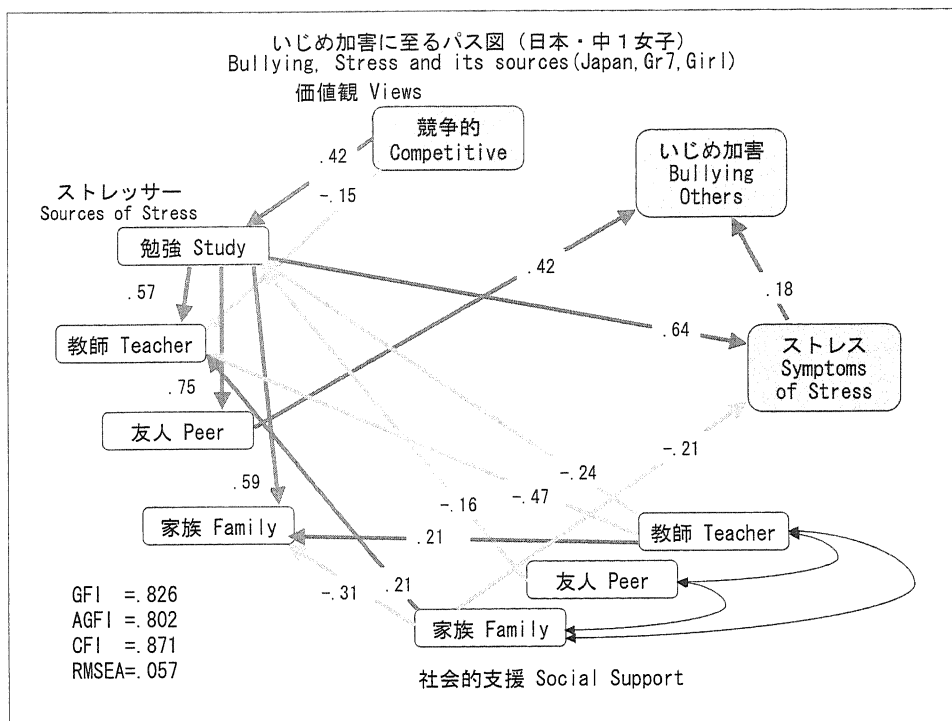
いじめ加害に至るパス図（日本・中１女子）
Bullying, Stress and its sources(Japan,Gr7,Girl)

価値観 Views

競争的
Competitive

.42

-.15

いじめ加害
Bullying Others

ストレッサー
Sources of Stress

勉強 Study

.42

.57

.18

教師 Teacher

.64

ストレス
Symptoms of Stress

.75

友人 Peer

-.21

.59

-.24

-.16

-.47

家族 Family

.21

教師 Teacher

友人 Peer

-.31

.21

家族 Family

GFI =.826
AGFI =.802
CFI =.871
RMSEA=.057

社会的支援 Social Support